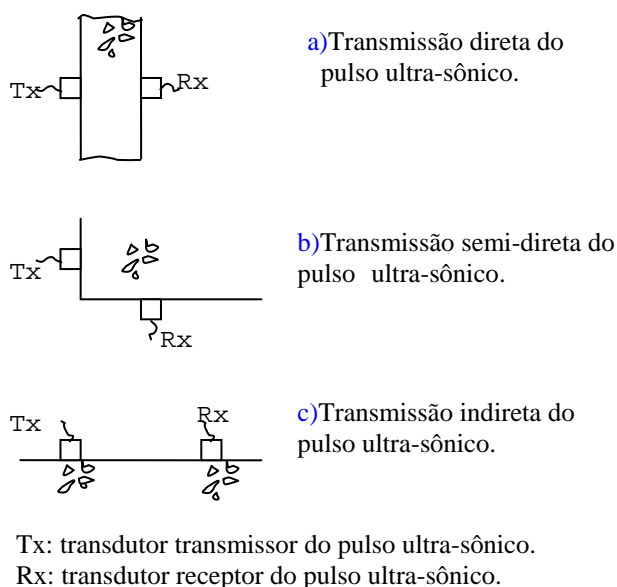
Tx

Rx

a)Transmissão direta do pulso ultra-sônico.

Tx

Rx

b)Transmissão semi-direta do pulso ultra-sônico.

Tx

Rx

c)Transmissão indireta do pulso ultra-sônico.

Tx: transdutor transmissor do pulso ultra-sônico.
Rx: transdutor receptor do pulso ultra-sônico.